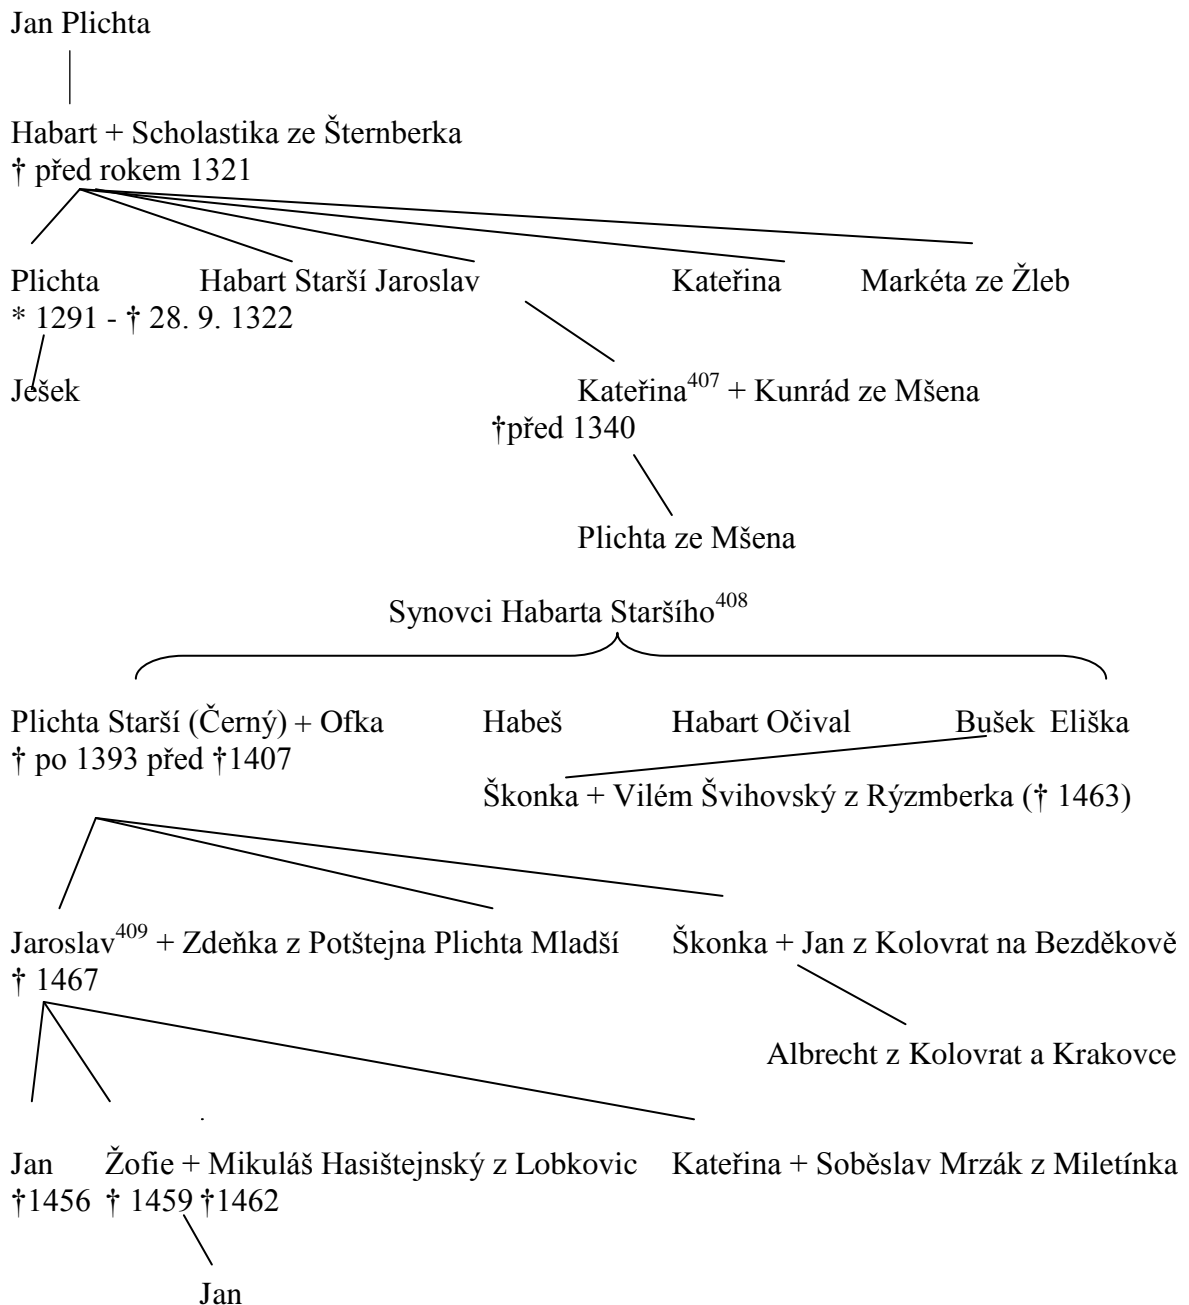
Jan Plichta

Habart + Scholastika ze Šternberka
† před rokem 1321

Plichta
* 1291 - † 28. 9. 1322

Habart Starší Jaroslav

Kateřina

Markéta ze Žleb

Ješek

Kateřina$^{407}$ + Kunrád ze Mšena
†před 1340

Plichta ze Mšena

Synovci Habarta Staršího$^{408}$

Plichta Starší (Černý) + Ofka
† po 1393 před †1407

Habeš

Habart Očival

Bušek

Eliška

Škonka + Vilém Švihovský z Rýzmberka († 1463)

Jaroslav$^{409}$ + Zdeňka z Potštejna
† 1467

Plichta Mladší

Škonka + Jan z Kolovrat na Bezděkově

Albrecht z Kolovrat a Krakovce

Jan
†1456

Žofie + Mikuláš Hasištejnský z Lobkovic
† 1459 †1462

Kateřina + Soběslav Mrzák z Miletínka

Jan